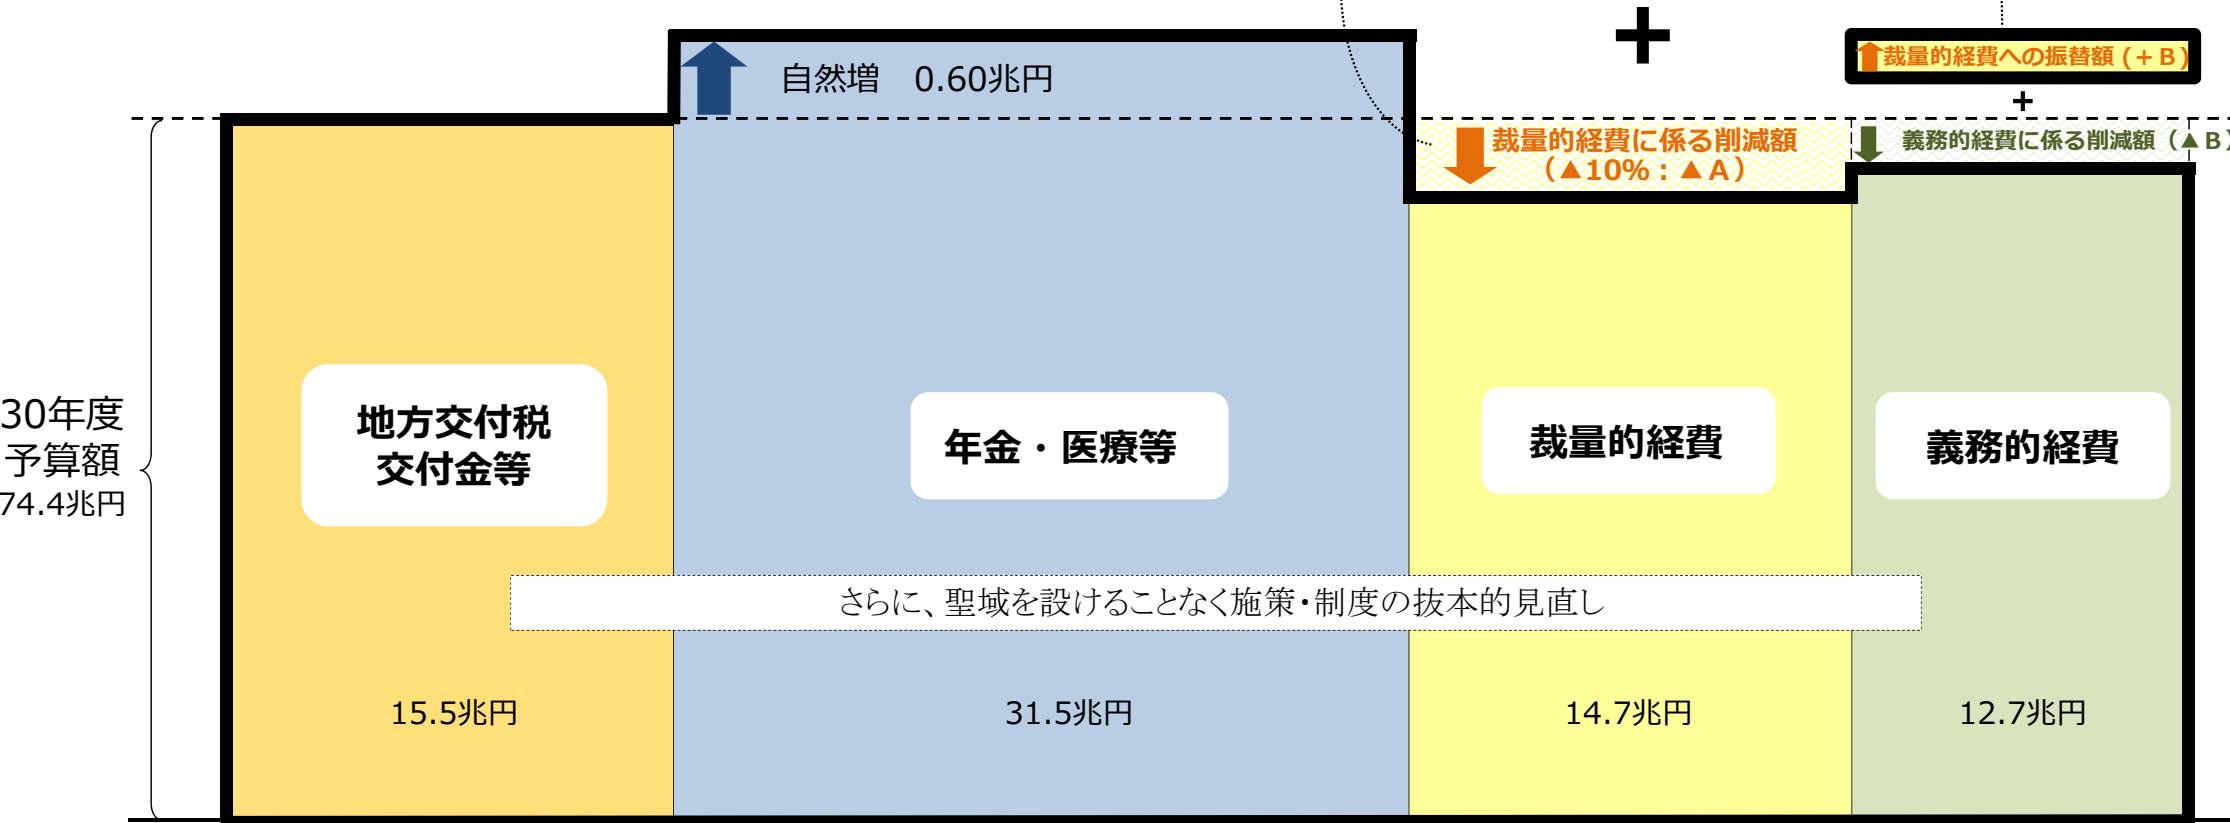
自然増　0.60兆円

＋

裁量的経費への振替額（＋B）

＋

裁量的経費に係る削減額（▲10%：▲A）

義務的経費に係る削減額（▲B）

30年度
予算額
74.4兆円

地方交付税
交付金等

年金・医療等

裁量的経費

義務的経費

さらに、聖域を設けることなく施策・制度の抜本的見直し

15.5兆円

31.5兆円

14.7兆円

12.7兆円